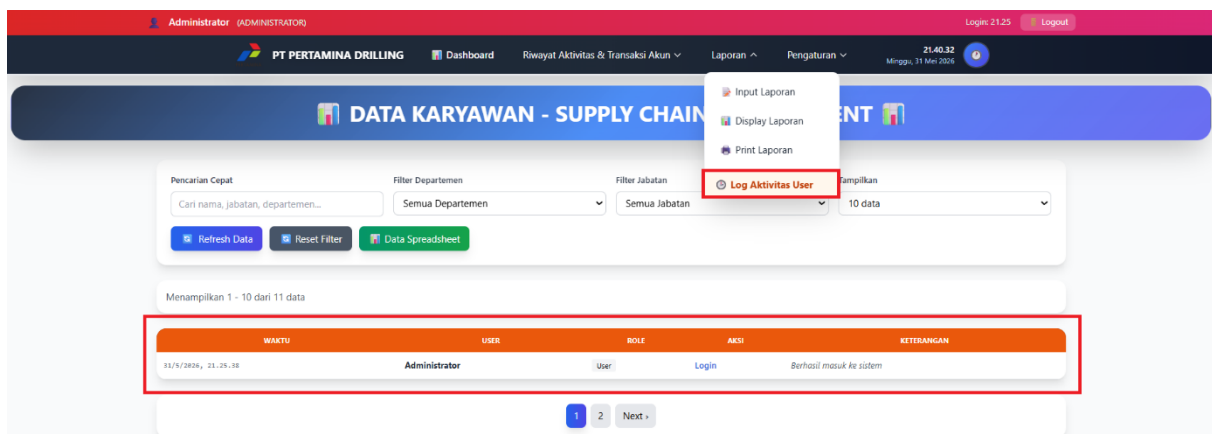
Administrator (ADMINISTRATOR)

Login: 21.25 Logout

PT PERTAMINA DRILLING Dashboard Riwayat Aktivitas & Transaksi Akun Laporan Pengaturan 21.40.32 Minggu, 31 Mei 2026

Input Laporan
Display Laporan
Print Laporan
Log Aktivitas User

DATA KARYAWAN - SUPPLY CHAIN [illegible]ENT

Pencarian Cepat
Cari nama, jabatan, departemen...

Filter Departemen
Semua Departemen

Filter Jabatan
Semua Jabatan

Tampilkan
10 data

Refresh Data Reset Filter Data Spreadsheet

Menampilkan 1 - 10 dari 11 data

| WAKTU | USER | ROLE | AKSI | KETERANGAN |
|---|---|---|---|---|
| 31/5/2026, 21.25.38 | Administrator | User | Login | Berhasil masuk ke sistem |

1 2 Next ›